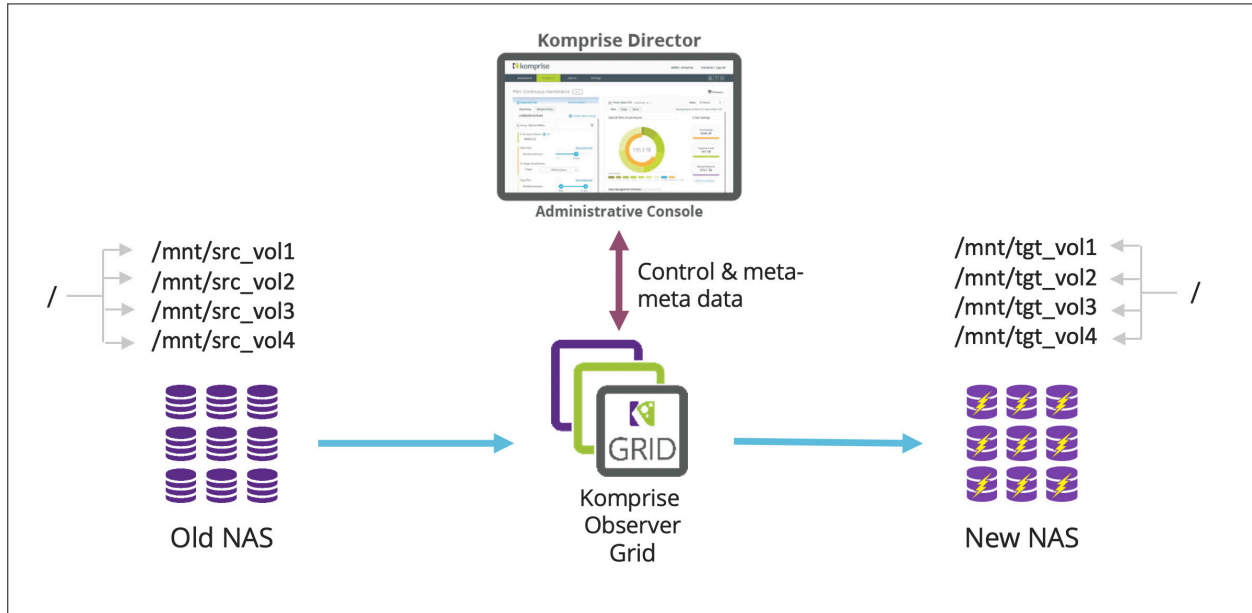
Komprise Director

komprise

Administrative Console

/

/mnt/src_vol1
/mnt/src_vol2
/mnt/src_vol3
/mnt/src_vol4

Control & meta-meta data

/mnt/tgt_vol1
/mnt/tgt_vol2
/mnt/tgt_vol3
/mnt/tgt_vol4

/

GRID

Old NAS

Komprise Observer Grid

New NAS